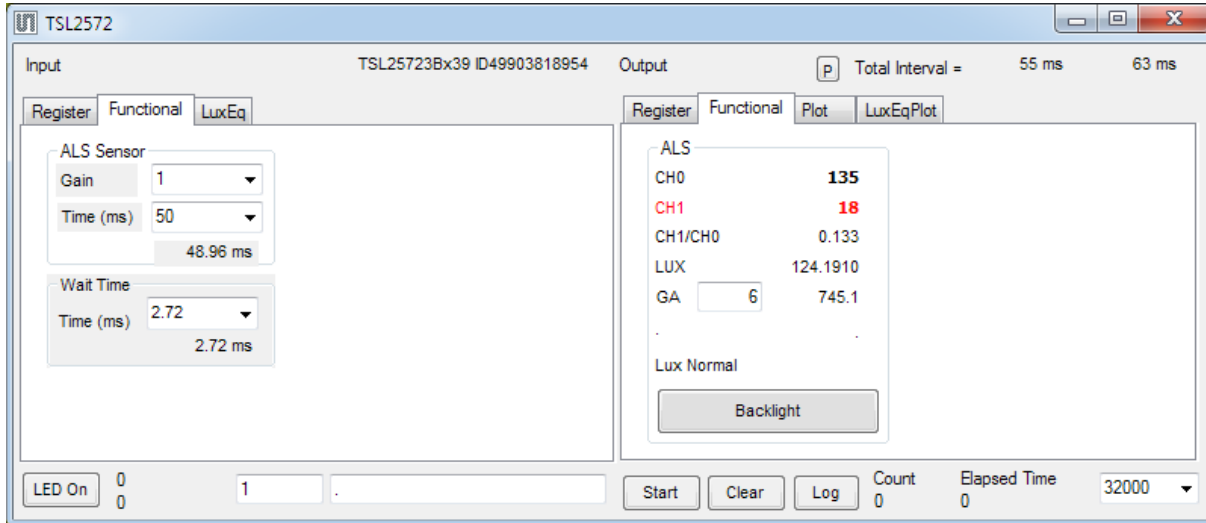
TSL2572

Input

TSL25723Bx39 ID49903818954

Output

P

Total Interval =

55 ms

63 ms

Register | Functional | LuxEq

ALS Sensor

Gain 1

Time (ms) 50

48.96 ms

Wait Time

Time (ms) 2.72

2.72 ms

Register | Functional | Plot | LuxEqPlot

ALS

CH0 135

CH1 18

CH1/CH0 0.133

LUX 124.1910

GA 6 745.1

.

.

Lux Normal

Backlight

LED On

0

0

1

.

Start

Clear

Log

Count

0

Elapsed Time

0

32000